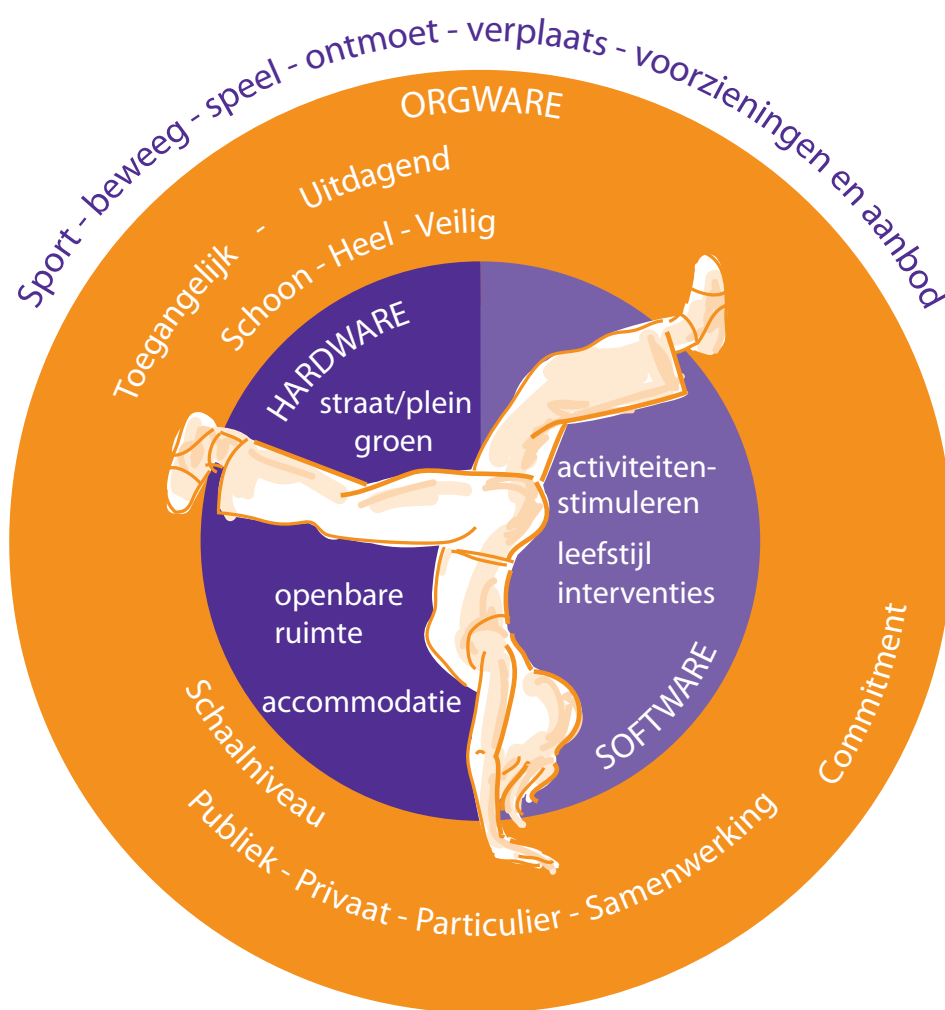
Sport - beweeg - speel - ontmoet - verplaats - voorzieningen en aanbod

ORGWARE

Toegangelijk - Uitdagend

Schoon - Heel - Veilig

HARDWARE

straat/plein
groen

openbare
ruimte

accommodatie

activiteiten-
stimuleren

leefstijl
interventies

SOFTWARE

Schaalniveau

Commitment

Publiek - Privaat - Particulier - Samenwerking